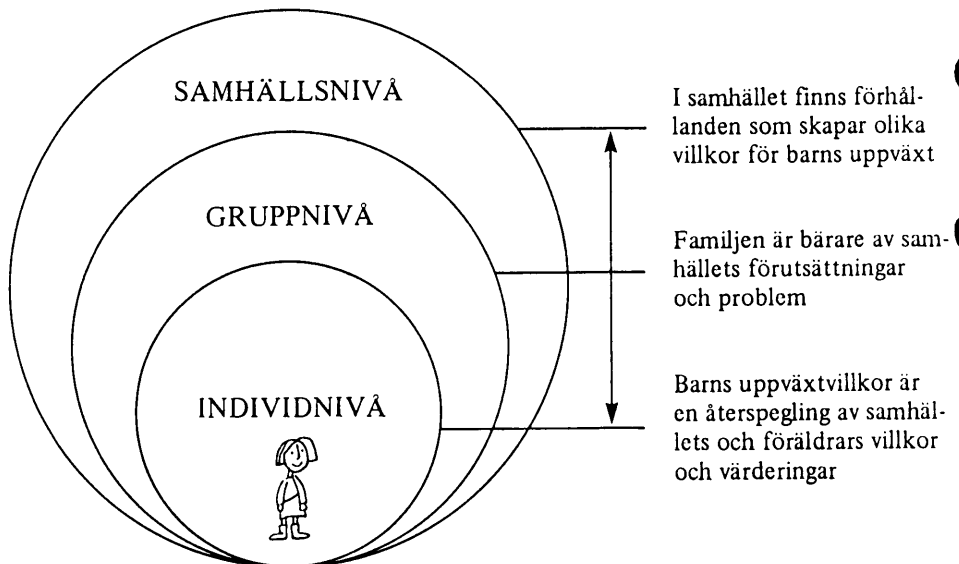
SAMHÄLLSNIVÅ

GRUPPNIVÅ

INDIVIDNIVÅ

I samhället finns förhållanden som skapar olika villkor för barns uppväxt

Familjen är bärare av samhällets förutsättningar och problem

Barns uppväxtvillkor är en återspegling av samhällets och föräldrars villkor och värderingar